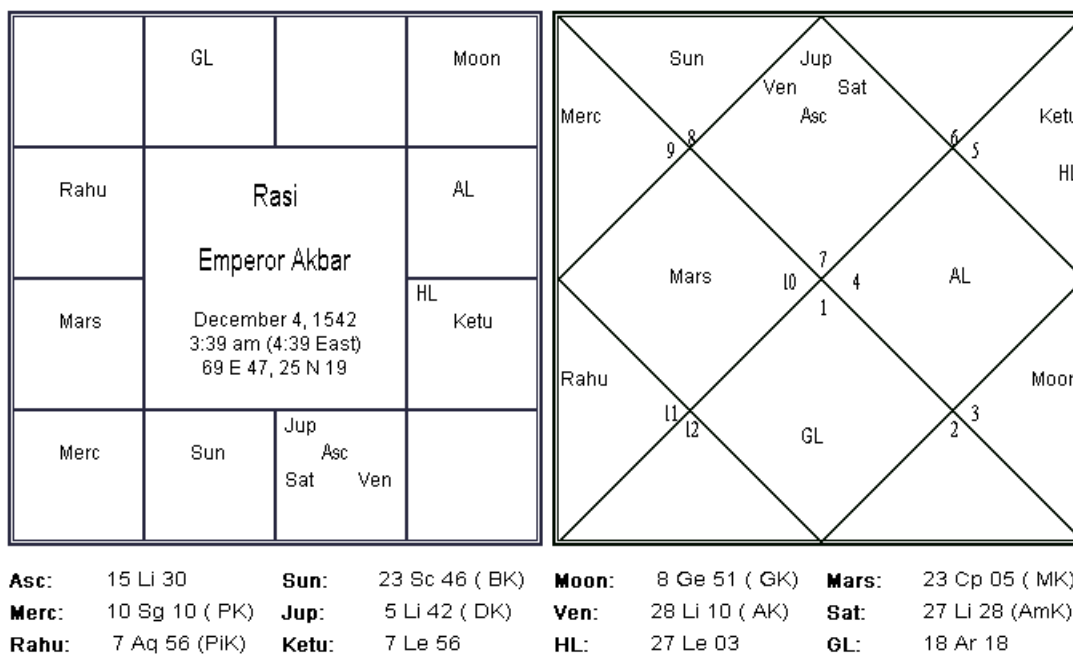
|  | GL |  | Moon |
|---|---|---|---|
| Rahu | Rasi Emperor Akbar December 4, 1542 3:39 am (4:39 East) 69 E 47, 25 N 19 | | AL |
| Mars | | | HL Ketu |
| Merc | Sun | Jup Asc Sat Ven |  |

Sun
Jup
Ven
Sat
Asc
Merc
9
8
6
5
Ketu
HL
7
Mars
10
4
AL
1
Rahu
Moon
11
12
GL
2
3

| | | | | | | | |
|---|---|---|---|---|---|---|---|
| Asc: | 15 Li 30 | Sun: | 23 Sc 46 ( BK) | Moon: | 8 Ge 51 ( GK) | Mars: | 23 Cp 05 ( MK) |
| Merc: | 10 Sg 10 ( PK) | Jup: | 5 Li 42 ( DK) | Ven: | 28 Li 10 ( AK) | Sat: | 27 Li 28 (AmK) |
| Rahu: | 7 Aq 56 (PiK) | Ketu: | 7 Le 56 | HL: | 27 Le 03 | GL: | 18 Ar 18 |